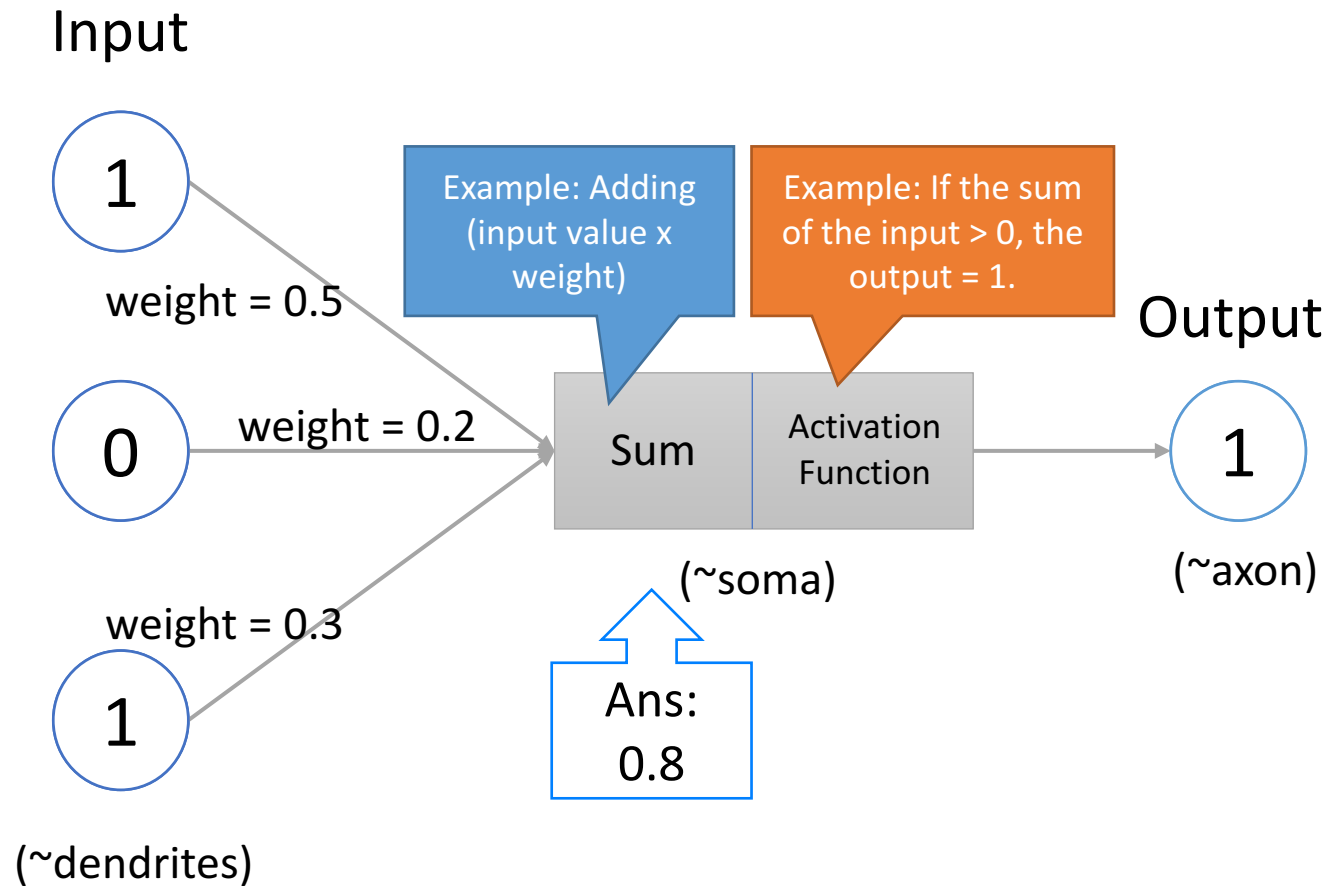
Input

Example: Adding (input value x weight)

Example: If the sum of the input > 0, the output = 1.

Output

1

weight = 0.5

0

weight = 0.2

Sum

Activation Function

1

(~soma)

(~axon)

weight = 0.3

1

Ans: 0.8

(~dendrites)